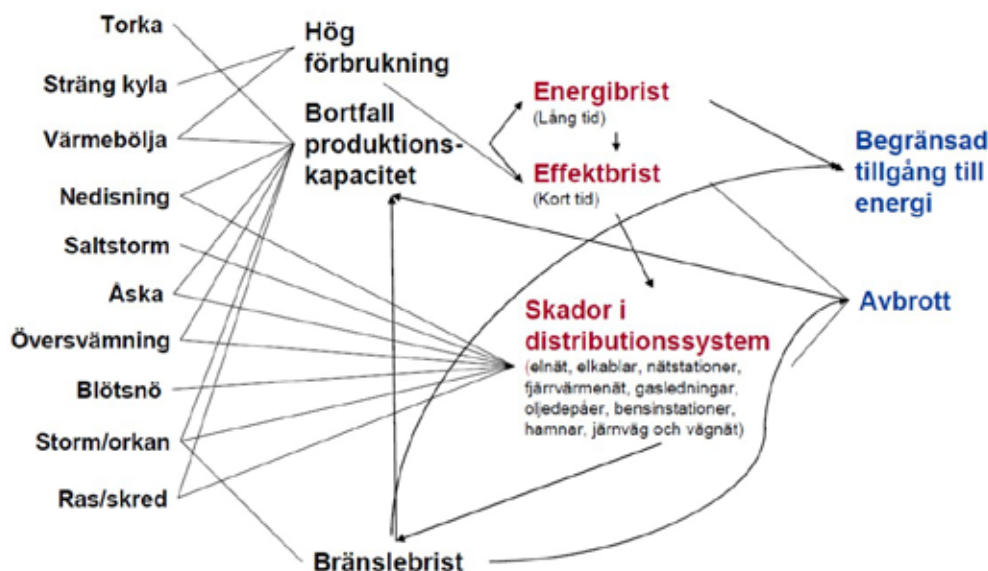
Torka

Sträng kyla

Värmebölja

Nedisning

Saltstorm

Aska

Översvämning

Blötsnö

Storm/orkan

Ras/skred

Hög förbrukning

Bortfall produktionskapacitet

Energibrist
(Lång tid)

Effektbrist
(Kort tid)

Begränsad tillgång till energi

Skador i distributionssystem
(elnät, elkablar, nätstationer, fjärrvärmenät, gasledningar, oljedepåer, bensinstationer, hamnar, järnväg och vägnät)

Avbrott

Bränslebrist